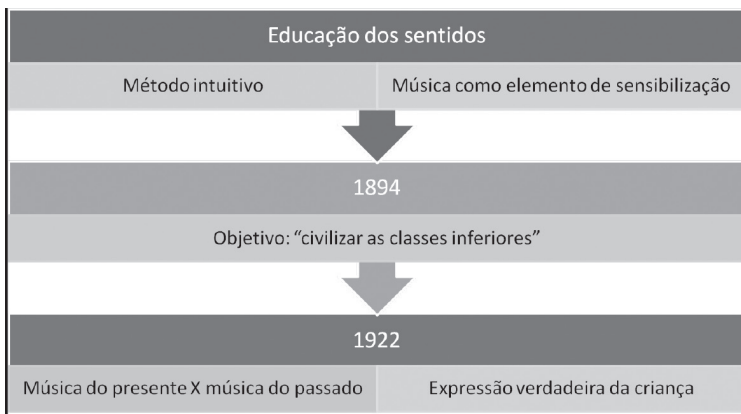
Educação dos sentidos

Método intuitivo

Música como elemento de sensibilização

1894

Objetivo: "civilizar as classes inferiores"

1922

Música do presente X música do passado

Expressão verdadeira da criança